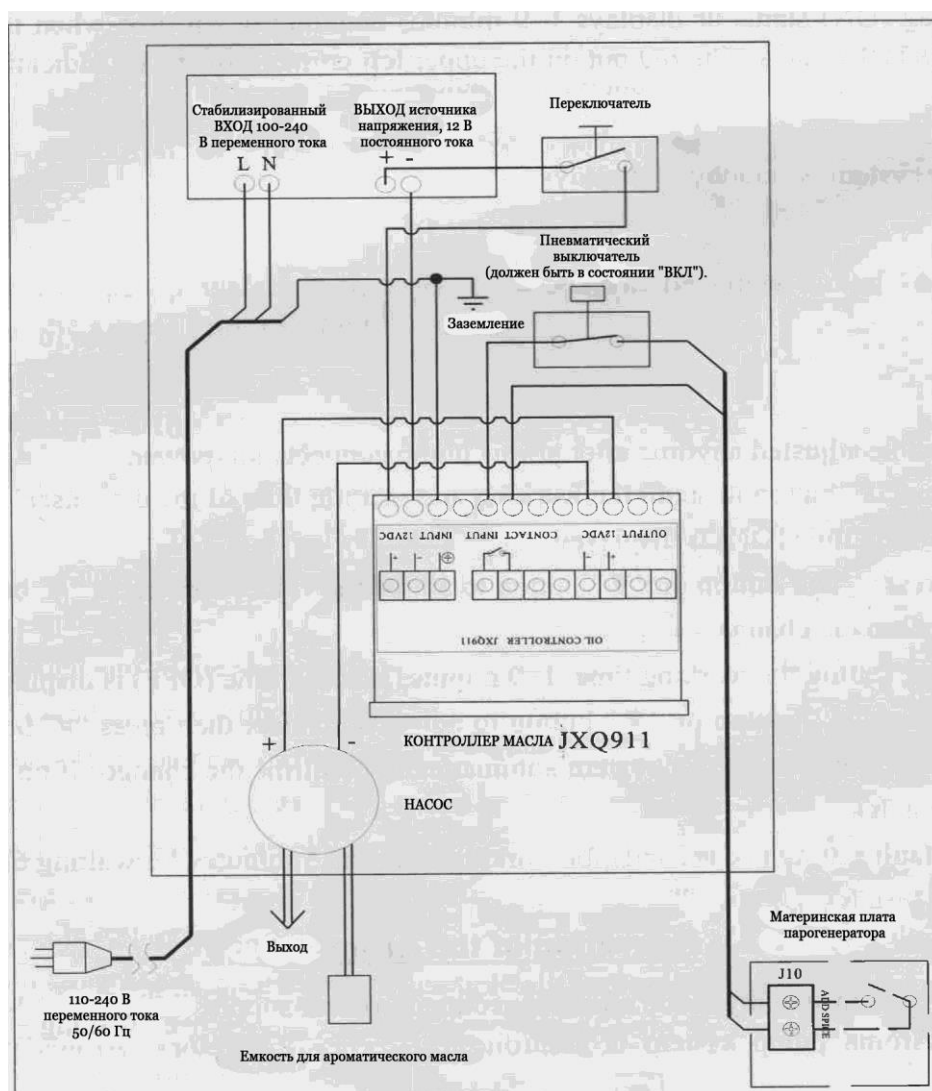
Стабилизированный ВХОД 100-240 В переменного тока

L N

ВЫХОД источника напряжения, 12 В постоянного тока

+ -

Переключатель

Пневматический выключатель (должен быть в состоянии "ВКЛ").

Заземление

INPUT 12VDC CONTACT INPUT OUTPUT 12VDC

OIL CONTROLLER JXQ911

КОНТРОЛЛЕР МАСЛА JXQ911

+ -

НАСОС

Выход

110-240 В переменного тока 50/60 Гц

Емкость для ароматического масла

Материнская плата парогенератора

J10

AUTO SPIKE